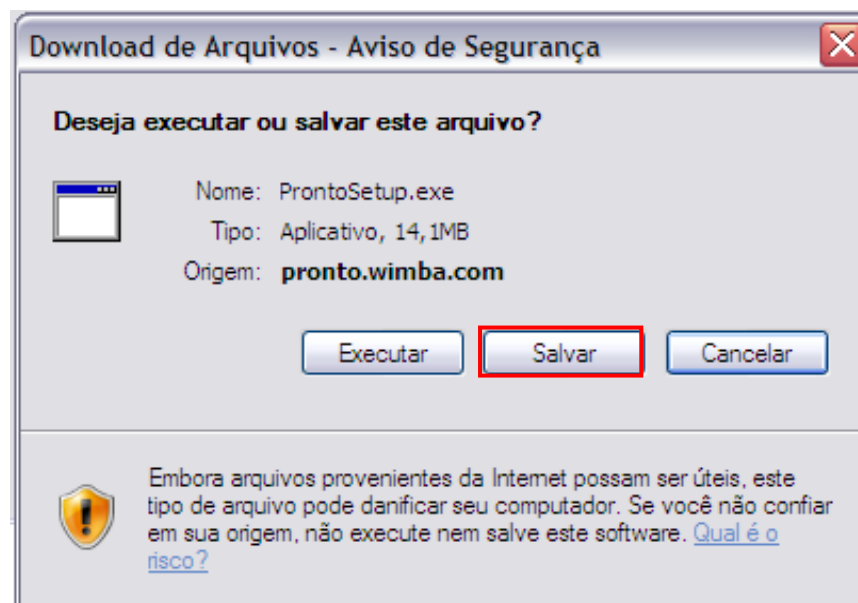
Download de Arquivos - Aviso de Segurança

Deseja executar ou salvar este arquivo?

Nome: ProntoSetup.exe
Tipo: Aplicativo, 14,1MB
Origem: pronto.wimba.com

Executar
Salvar
Cancelar

Embora arquivos provenientes da Internet possam ser úteis, este tipo de arquivo pode danificar seu computador. Se você não confiar em sua origem, não execute nem salve este software. Qual é o risco?